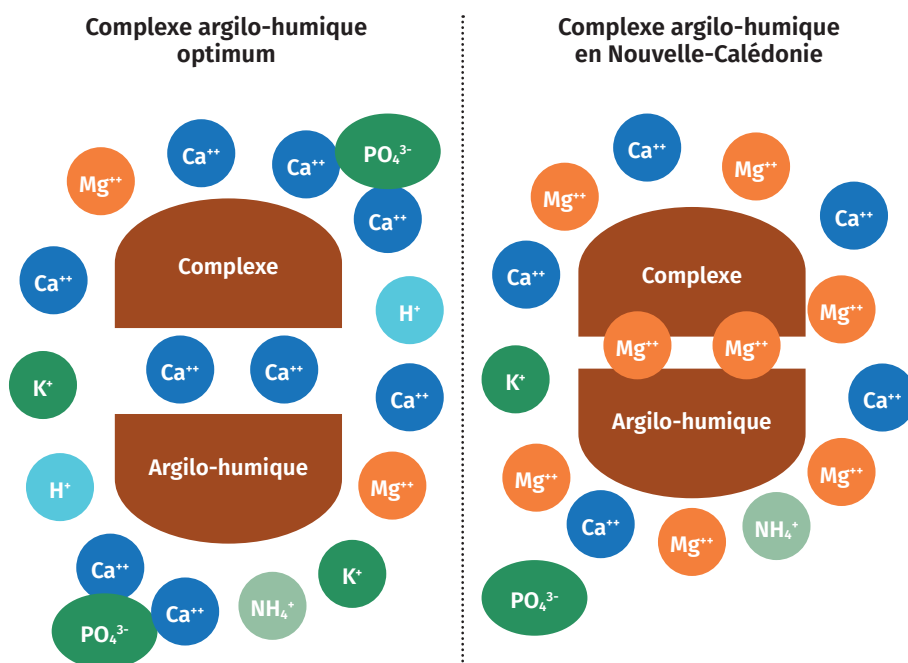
Complexe argilo-humique optimum

$Mg^{++}$

$Ca^{++}$

$Ca^{++}$

$PO_4^{3-}$

$Ca^{++}$

Complexe

$Ca^{++}$

$H^+$

$Ca^{++}$

$Ca^{++}$

$K^+$

$Ca^{++}$

Argilo-humique

$H^+$

$Mg^{++}$

$Ca^{++}$

$K^+$

$PO_4^{3-}$

$Ca^{++}$

$NH_4^+$

Complexe argilo-humique en Nouvelle-Calédonie

$Ca^{++}$

$Mg^{++}$

$Mg^{++}$

$Ca^{++}$

Complexe

$Ca^{++}$

$Mg^{++}$

$Mg^{++}$

$Mg^{++}$

$K^+$

$Ca^{++}$

Argilo-humique

$Mg^{++}$

$Mg^{++}$

$Ca^{++}$

$NH_4^+$

$Mg^{++}$

$PO_4^{3-}$